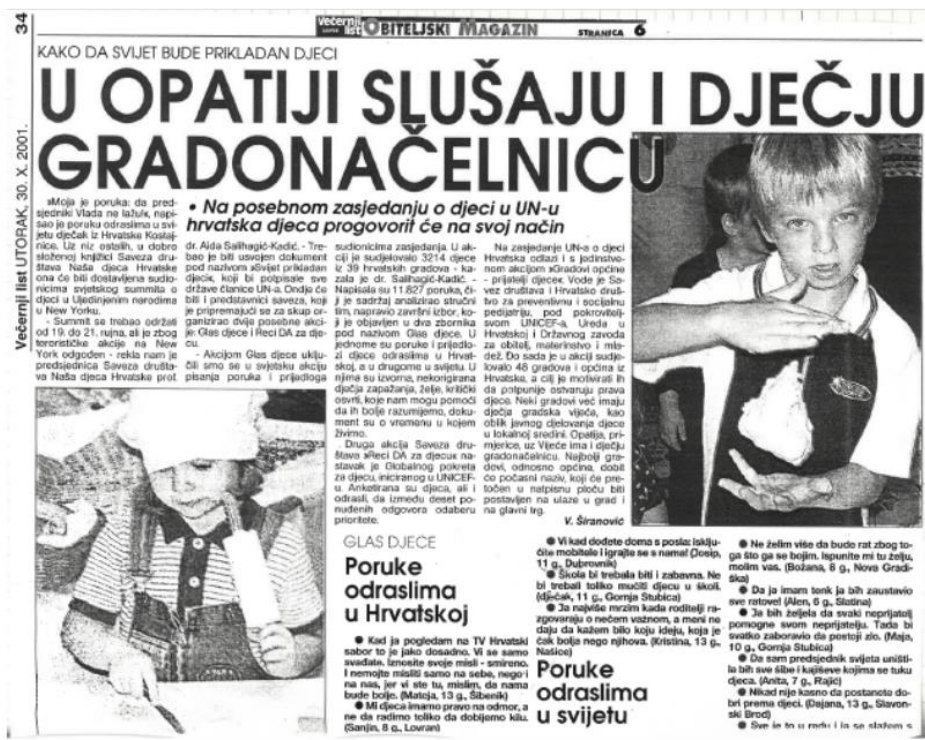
34

Večernji list UTORAK, 30. X. 2001.

Večernji list OBITELJSKI MAGAZIN STRANICA 6

KAKO DA SVIJET BUDE PRIKLADAN DJECI

U OPATIJI SLUŠAJU I DJEČJU GRADONAČELNICU

• Na posebnom zasjedanju o djeci u UN-u hrvatska djeca progovorit će na svoj način

»Moja je poruka: da predsjednici Vlada ne lažu«, napisao je poruku odraslima u svijetu dječak iz Hrvatske Kostajnice. Uz niz ostalih, u dobro složenoj knjižici Saveza društava Naša djeca Hrvatske ona će biti dostavljena sudionicima svjetskog summita o djeci u Ujedinjenim narodima u New Yorku.

- Summit je trebao održati od 19. do 21. rujna, ali je zbog terorističke akcije na New York odgođen - rekla nam je predsjednica Saveza društava Naša djeca Hrvatske prof. dr. Aida Salihagić-Kadić. - Trebao je biti usvojen dokument pod nazivom »Svijet prikladan djeci«, koji bi potpisale sve države članice UN-a. Ondje će biti i predstavnici saveza, koji je pripremajući se za skup organizirao dvije posebne akcije: Glas djece i Reci DA za djecu.

- Akcijom Glas djece uključili smo se u svjetsku akciju pisanja poruka i prijedloga sudionicima zasjedanja. U akciji je sudjelovalo 3214 djece iz 39 hrvatskih gradova - kazala je dr. Salihagić-Kadić. - Napisala su 11.827 poruka, čiji je sadržaj analizirao stručni tim, napravio završni izbor, koji je objavljen u dva zbornika pod nazivom Glas djece. U jednome su poruke i prijedlozi djece odraslima u Hrvatskoj, a u drugome u svijetu. U njima su izvorna, nekorigirana dječja zapažanja, želje, kritički osvrti, koje nam mogu pomoći da ih bolje razumijemo, dokument su o vremenu u kojem živimo.

Druga akcija Saveza društava »Reci DA za djecu« nastavak je Globalnog pokreta za djecu, iniciranog u UNICEF-u. Anketirana su djeca, ali i odrasli, da između deset ponuđenih odgovora odaberu prioritete.

Na zasjedanje UN-a o djeci Hrvatska odlazi i s jedinstvenom akcijom »Gradovi općine - prijatelji djece«. Vode je Savez društava i Hrvatsko društvo za preventivnu i socijalnu pedijatriju, pod pokroviteljstvom UNICEF-a, Ureda u Hrvatskoj i Državnog zavoda za obitelj, materinstvo i mladež. Do sada je u akciji sudjelovalo 48 gradova i općina iz Hrvatske, a cilj je motivirati ih da potpunije ostvaruju prava djece. Neki gradovi već imaju dječja gradska vijeća, kao oblik javnog djelovanja djece u lokalnoj sredini. Opatija, primjerice, uz Vijeće ima i dječju gradonačelnicu. Najbolji gradovi, odnosno općine, dobit će počasni naziv, koji će preučen u natpisnu ploču biti postavljen na ulaze u grad i na glavni trg.

V. Širanović

GLAS DJECE

Poruke odraslima u Hrvatskoj

● Kad ja pogledam na TV Hrvatski sabor to je jako dosadno. Vi se samo svađate. Iznosite svoje misli - smireno. I nemojte misliti samo na sebe, nego i na nas, jer vi ste tu, mislim, da nama bude bolje. (Matoja, 13 g., Šibenik)

● Mi djeca imamo pravo na odmor, a ne da radimo toliko da dobijemo kilu. (Sanjin, 8 g., Lovran)

● Vi kad dođete doma s posla: isključite mobitele i igrajte se s nama! (Josip, 11 g., Dubrovnik)

● Škola bi trebala biti i zabavna. Ne bi trebali toliko mučiti djecu u školi. (dječak, 11 g., Gornja Stubica)

● Ja najviše mrzim kada roditelji razgovaraju o nečem važnom, a meni ne daju da kažem bilo koju ideju, koja je čak bolja nego njihova. (Kristina, 13 g., Našice)

Poruke odraslima u svijetu

● Ne želim više da budo rat zbog toga što ga se bojim. Ispunite mi tu želju, molim vas. (Božana, 8 g., Nova Gradiška)

● Da ja imam tenk ja bih zaustavio sve ratove! (Alen, 6 g., Slatina)

● Ja bih željela da svaki neprijatelj pomogne svom neprijatelju. Tada bi svatko zaboravio da postoji zlo. (Maja, 10 g., Gornja Stubica)

● Da sam predsjednik svijeta uništila bih sve šibe i kajiševe kojima se tuku djeca. (Anita, 7 g., Rajić)

● Nikad nije kasno da postanete dobri prema djeci. (Dajana, 13 g., Slavonski Brod)

● Sve je to u redu i ja se slažem s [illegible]